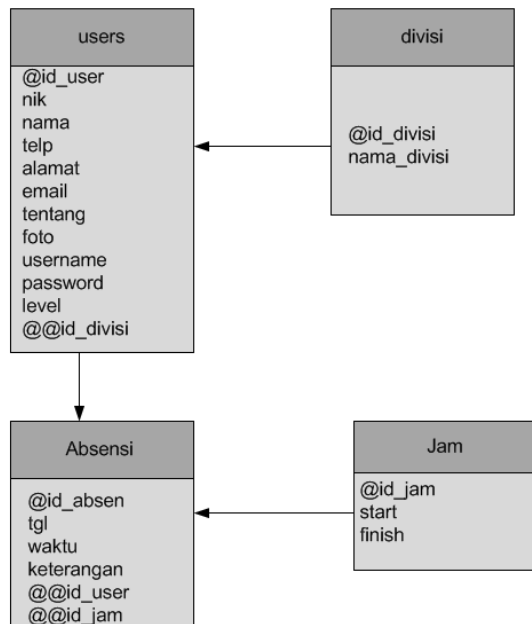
users

@id_user
nik
nama
telp
alamat
email
tentang
foto
username
password
level
@@id_divisi

divisi

@id_divisi
nama_divisi

Absensi

@id_absen
tgl
waktu
keterangan
@@id_user
@@id_jam

Jam

@id_jam
start
finish